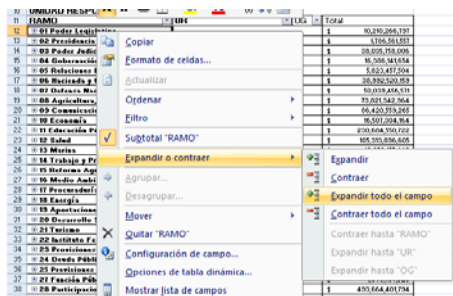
UNIDAD RESP
RAMO
01 Poder Legislativo
02 Presidencia
03 Poder Judic
04 Gobernación
05 Relaciones E
06 Hacienda y
07 Defensa Nac
08 Agricultura,
09 Comunicaci
10 Economía
11 Educación P
12 Salud
13 Marina
14 Trabajo y Pr
15 Reforma Agr
16 Medio Ambi
17 Procuradurí
18 Energía
19 Aportacione
20 Desarrollo S
21 Turismo
22 Instituto Fe
23 Provisiones
24 Deuda Públi
25 Provisiones
27 Función Púb
28 Participacio

UR
Total
10,210,266,737
1,766,561,551
38,005,158,006
16,506,141,654
5,823,457,504
36,992,520,159
50,039,456,371
73,621,542,564
64,420,519,265
16,507,204,164
230,604,510,722
105,515,656,605
450,664,401,714

Copiar
Formato de celdas...
Actualizar
Ordenar
Filtro
Subtotal "RAMO"
Expandir o contraer
Agrupar...
Desagrupar...
Mover
Quitar "RAMO"
Configuración de campo...
Opciones de tabla dinámica...
Mostrar lista de campos

Expandir
Contraer
Expandir todo el campo
Contraer todo el campo
Contraer hasta "RAMO"
Expandir hasta "UR"
Expandir hasta "OG"